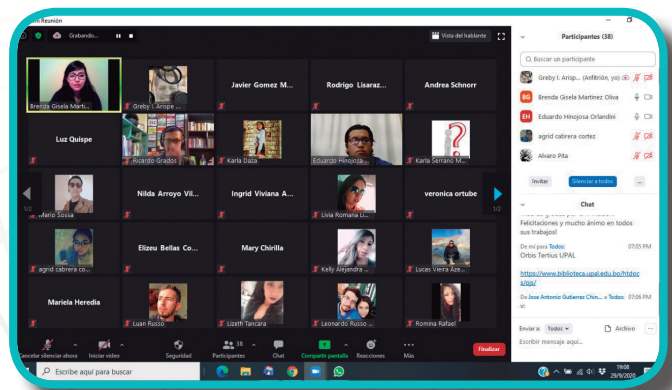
Reunión

Grabando...

Vista del hablante

Brenda Gisela Marti...
Greby I. Arispe ...
Javier Gomez M...
Rodrigo Lisaraz...
Andrea Schnorr

Luz Quispe
Ricardo Grados
Karla Daza
Eduardo Hinojosa ...
Karla Serrano M...

Mario Sossa
Nilda Arroyo Vil...
Ingrid Viviana A...
Livia Romana Li...
veronica ortube

agrid cabrera co...
Elizeu Bellas Co...
Mary Chirilla
Kelly Alejandra ...
Lucas Vieira Aze...

Mariela Heredia
Luan Russo
Lizeth Tancara
Leonardo Russo ...
Romina Rafael

1/2
1/2

Participantes (38)

Buscar un participante

Greby I. Arisp... (Anfitrión, yo)
BG Brenda Gisela Martinez Oliva
EH Eduardo Hinojosa Orlandini
agrid cabrera cortez
Alvaro Pita

Invitar
Silenciar a todos
...

Chat

Felicitaciones y mucho ánimo en todos sus trabajos!

De mí para Todos: 07:05 PM
Orbis Tertius UPAL

https://www.biblioteca.upal.edu.bo/htdocs/ojs/

De Jose Antonio Gutierrez Chin... a Todos: 07:06 PM

Enviar a: Todos
Archivo
Escribir mensaje aquí...

Cancelar silenciar ahora
Iniciar video
Seguridad
38 Participantes
Chat
Compartir pantalla
Reacciones
Más
Finalizar

Escribe aquí para buscar

19:08
29/9/2020